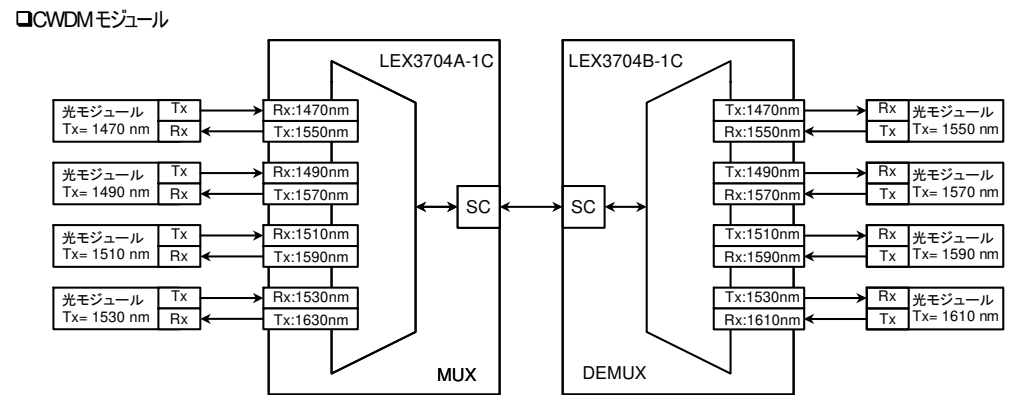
❑CWDM モジュール

LEX3704A-1C

光モジュール Tx= 1470 nm | Tx | Rx
Rx:1470nm
Tx:1550nm

光モジュール Tx= 1490 nm | Tx | Rx
Rx:1490nm
Tx:1570nm

光モジュール Tx= 1510 nm | Tx | Rx
Rx:1510nm
Tx:1590nm

光モジュール Tx= 1530 nm | Tx | Rx
Rx:1530nm
Tx:1630nm

SC

MUX

LEX3704B-1C

SC

Tx:1470nm
Rx:1550nm
Rx | Tx | 光モジュール Tx= 1550 nm

Tx:1490nm
Rx:1570nm
Rx | Tx | 光モジュール Tx= 1570 nm

Tx:1510nm
Rx:1590nm
Rx | Tx | 光モジュール Tx= 1590 nm

Tx:1530nm
Rx:1610nm
Rx | Tx | 光モジュール Tx= 1610 nm

DEMUX